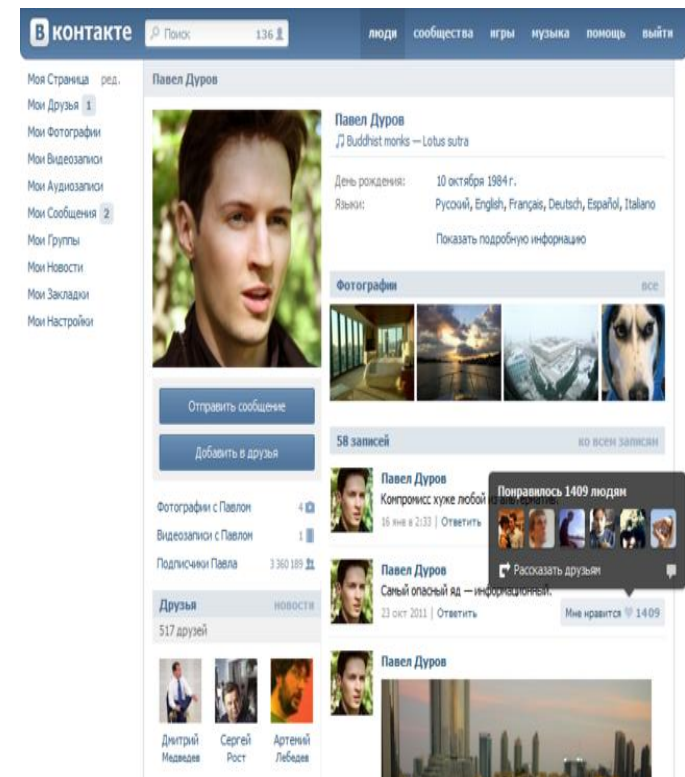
В контакте Поиск 136 люди сообщества игры музыка помощь выйти

Моя Страница ред.
Мои Друзья 1
Мои Фотографии
Мои Видеозаписи
Мои Аудиозаписи
Мои Сообщения 2
Мои Группы
Мои Новости
Мои Закладки
Мои Настройки

Павел Дуров

Отправить сообщение
Добавить в друзья

Фотографии с Павлом 4
Видеозаписи с Павлом 1
Подписчики Павла 3 360 189

Друзья новости
517 друзей

Дмитрий Медведев
Сергей Рост
Артемий Лебедев

Павел Дуров
Buddhist monks — Lotus sutra

День рождения: 10 октября 1984 г.
Языки: Русский, English, Français, Deutsch, Español, Italiano

Показать подробную информацию

Фотографии все

58 записей ко всем записям

Павел Дуров
Компромисс хуже любой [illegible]
16 янв в 2:33 | Ответить

Понравилось 1409 людям
Рассказать друзьям

Павел Дуров
Самый опасный яд — информационный.
23 окт 2011 | Ответить
Мне нравится 1409

Павел Дуров